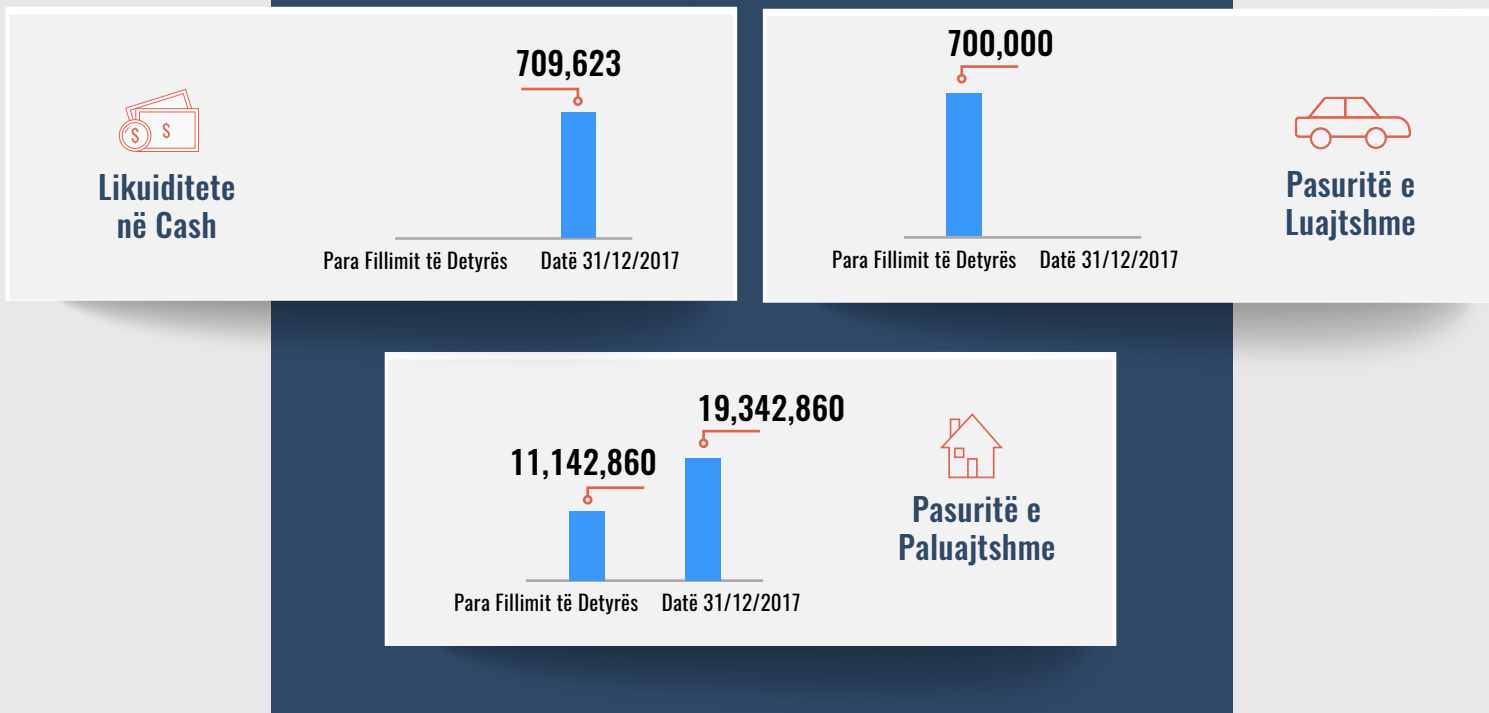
Likuiditete në Cash

709,623

Para Fillimit të Detyrës Datë 31/12/2017

700,000

Pasuritë e Luajtshme

Para Fillimit të Detyrës Datë 31/12/2017

19,342,860

11,142,860

Pasuritë e Paluajtshme

Para Fillimit të Detyrës Datë 31/12/2017